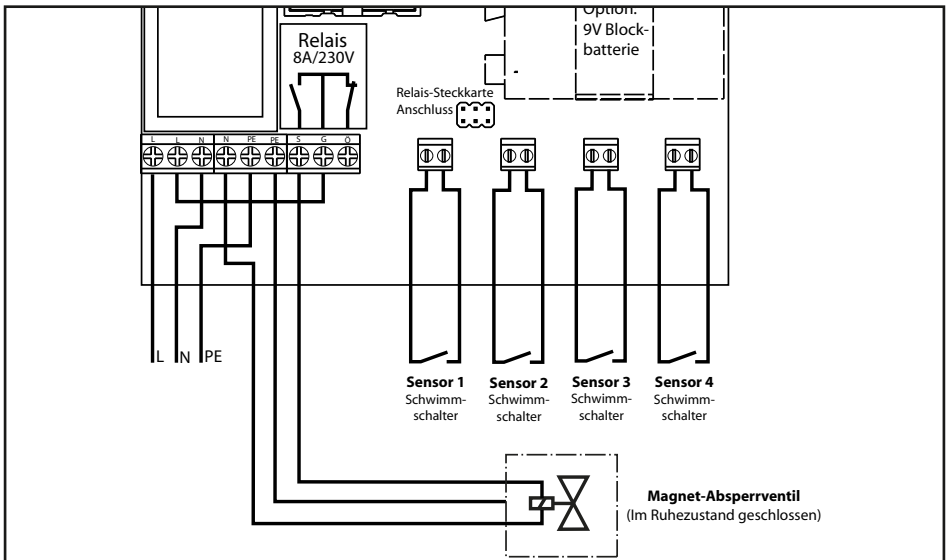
Option:
9V Blockbatterie

Relais
8A/230V

Relais-Steckkarte
Anschluss

L L N N PE PE S G Ö

L N PE

**Sensor 1**
Schwimmschalter

**Sensor 2**
Schwimmschalter

**Sensor 3**
Schwimmschalter

**Sensor 4**
Schwimmschalter

**Magnet-Absperrventil**
(Im Ruhezustand geschlossen)